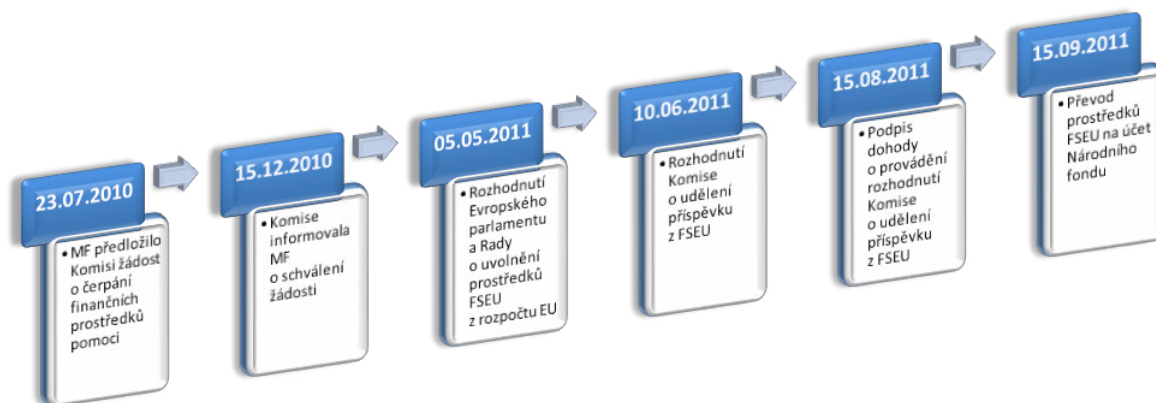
23.07.2010

• MF předložilo Komisi žádost o čerpání finančních prostředků pomoci

15.12.2010

• Komise informovala MF o schválení žádosti

05.05.2011

• Rozhodnutí Evropského parlamentu a Rady o uvolnění prostředků FSEU z rozpočtu EU

10.06.2011

• Rozhodnutí Komise o udělení příspěvku z FSEU

15.08.2011

• Podpis dohody o provádění rozhodnutí Komise o udělení příspěvku z FSEU

15.09.2011

• Převod prostředků FSEU na účet Národního fondu